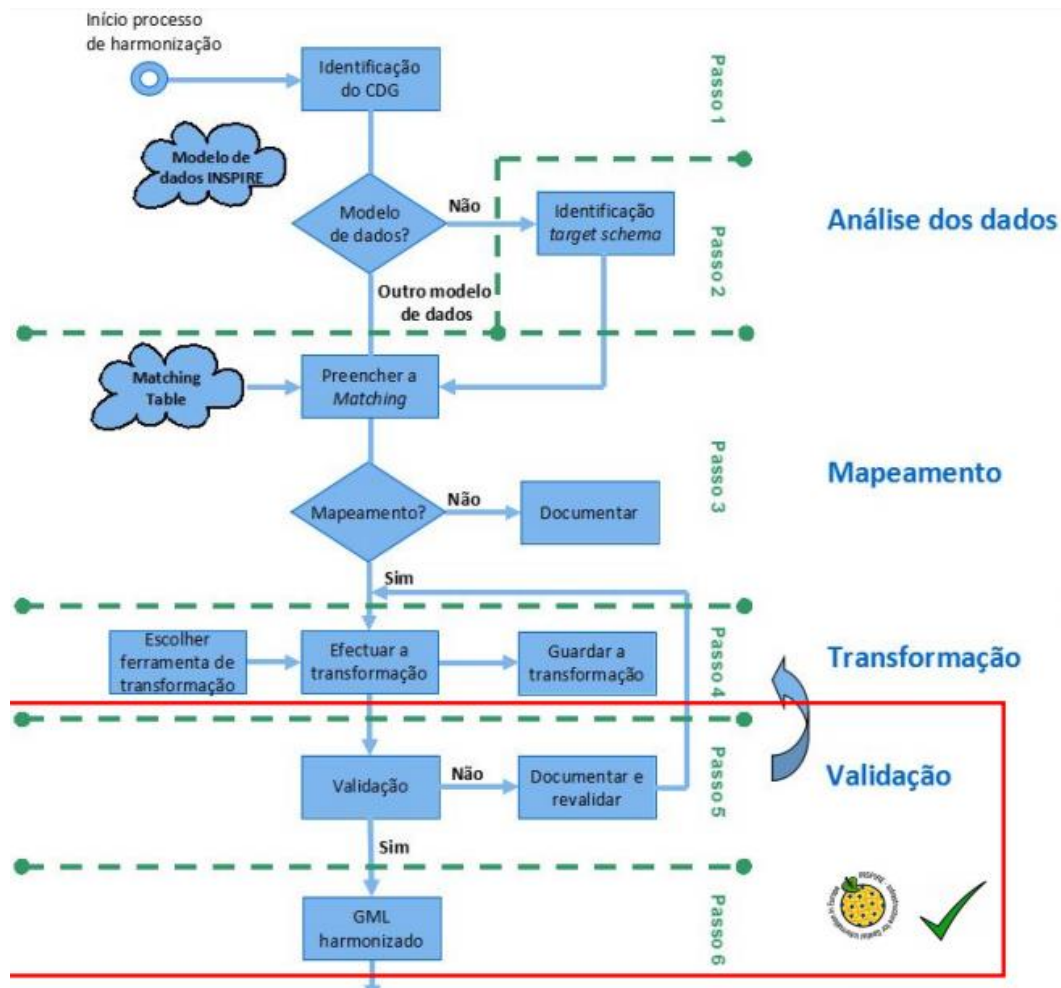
Início processo de harmonização

Identificação do CDG

Passo 1

Modelo de dados INSPIRE

Modelo de dados?

Não

Identificação *target schema*

Passo 2

Análise dos dados

Outro modelo de dados

Matching Table

Preencher a *Matching*

Passo 3

Mapeamento

Mapeamento?

Não

Documentar

Sim

Escolher ferramenta de transformação

Efectuar a transformação

Guardar a transformação

Passo 4

Transformação

Validação

Não

Documentar e revalidar

Passo 5

Validação

Sim

GML harmonizado

Passo 6

INSPIRE